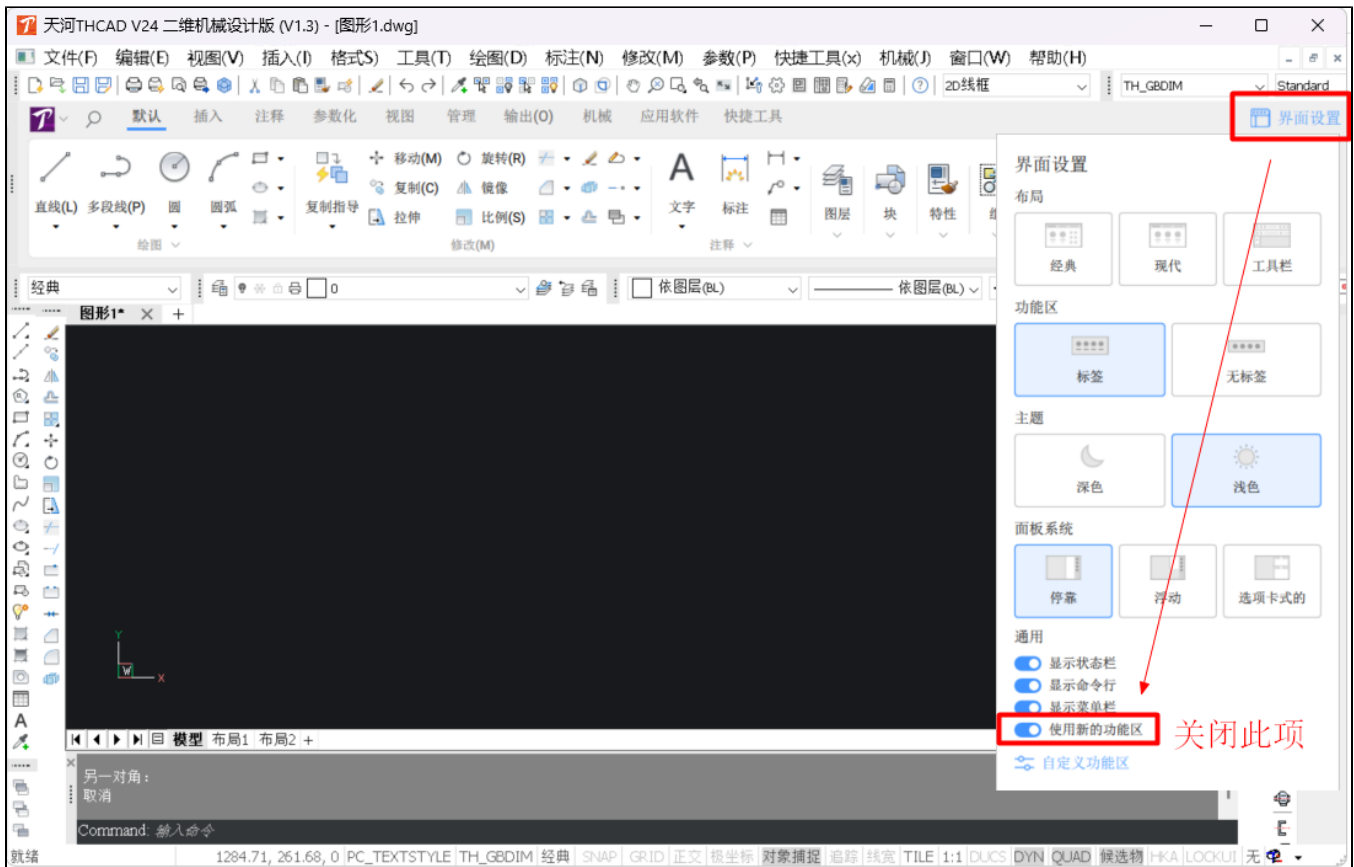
天河THCAD V24 二维机械设计版 (V1.3) - [图形1.dwg]

文件(F) 编辑(E) 视图(V) 插入(I) 格式(S) 工具(T) 绘图(D) 标注(N) 修改(M) 参数(P) 快捷工具(x) 机械(J) 窗口(W) 帮助(H)

2D线框 TH_GBDIM Standard

默认 插入 注释 参数化 视图 管理 输出(O) 机械 应用软件 快捷工具

界面设置

直线(L) 多段线(P) 圆 圆弧
绘图

复制指导 移动(M) 旋转(R) 复制(C) 镜像 拉伸 比例(S)
修改(M)

文字 标注
注释

图层 块 特性

经典 0 依图层(BL) 依图层(BL)

图形1* × +

界面设置
布局
经典 现代 工具栏
功能区
标签 无标签
主题
深色 浅色
面板系统
停靠 浮动 选项卡式的
通用
显示状态栏
显示命令行
显示菜单栏
使用新的功能区
关闭此项
自定义功能区

模型 布局1 布局2 +

另一对角：
取消
Command: 输入命令

就绪 1284.71, 261.68, 0 PC_TEXTSTYLE TH_GBDIM 经典 SNAP GRID 正交 极坐标 对象捕捉 追踪 线宽 TILE 1:1 DUCS DYN QUAD 候选物 HKA LOCKUI 无